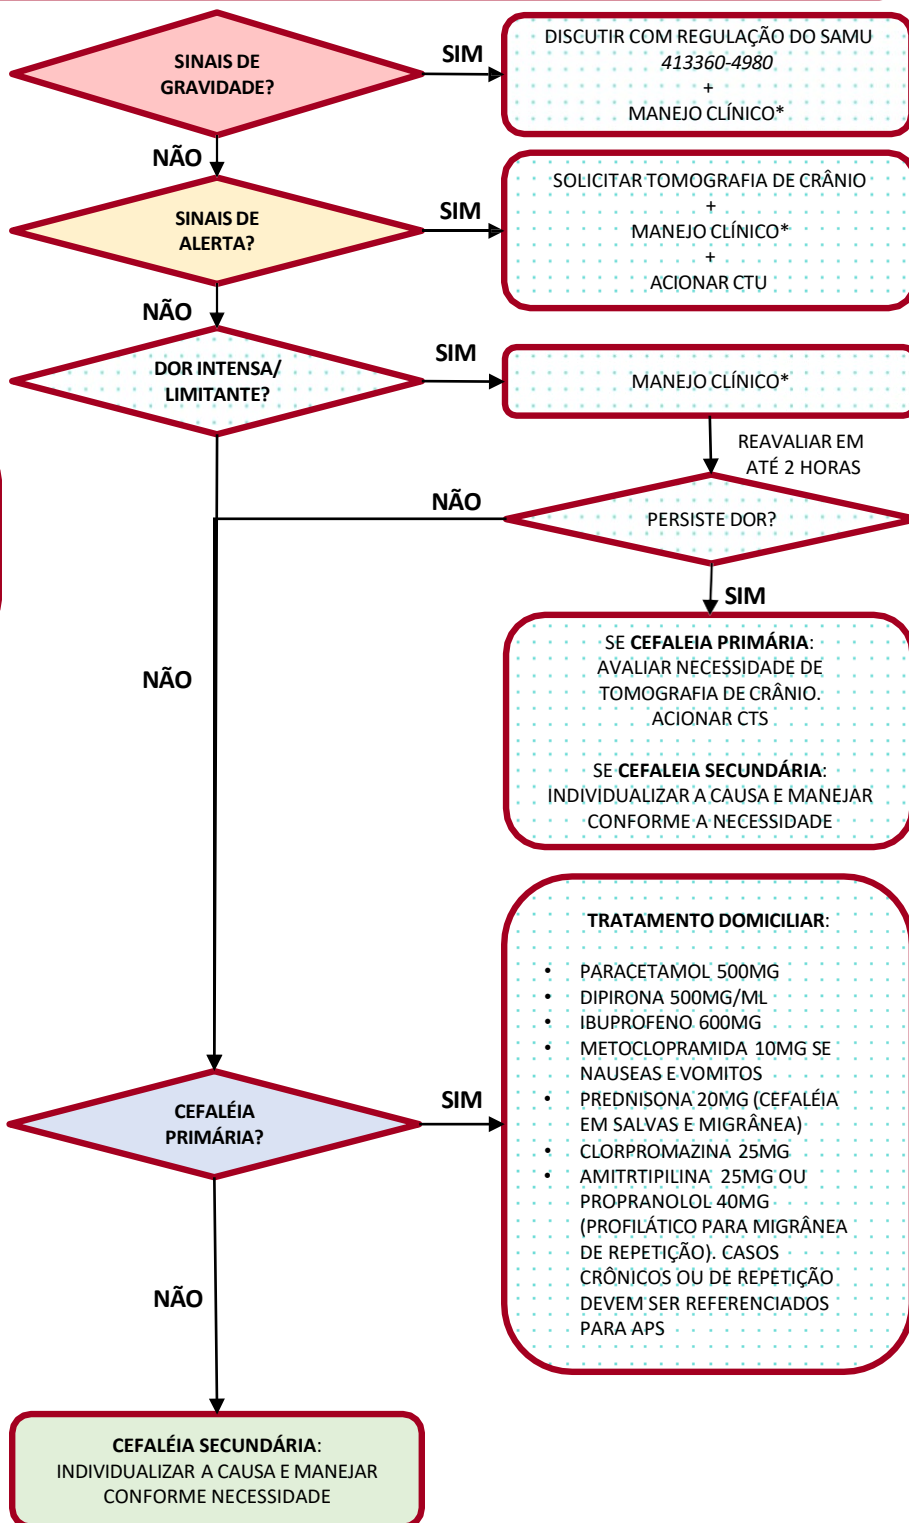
SINAIS DE GRAVIDADE?

SIM

DISCUTIR COM REGULAÇÃO DO SAMU
413360-4980
+
MANEJO CLÍNICO*

NÃO

SINAIS DE ALERTA?

SIM

SOLICITAR TOMOGRAFIA DE CRÂNIO
+
MANEJO CLÍNICO*
+
ACIONAR CTU

NÃO

DOR INTENSA/ LIMITANTE?

SIM

MANEJO CLÍNICO*

REAVALIAR EM ATÉ 2 HORAS

NÃO

PERSISTE DOR?

SIM

SE **CEFALEIA PRIMÁRIA**:
AVALIAR NECESSIDADE DE TOMOGRAFIA DE CRÂNIO.
ACIONAR CTS

SE **CEFALEIA SECUNDÁRIA**:
INDIVIDUALIZAR A CAUSA E MANEJAR CONFORME A NECESSIDADE

NÃO

**TRATAMENTO DOMICILIAR**:

- PARACETAMOL 500MG
- DIPIRONA 500MG/ML
- IBUPROFENO 600MG
- METOCLOPRAMIDA 10MG SE NAUSEAS E VOMITOS
- PREDNISONA 20MG (CEFALÉIA EM SALVAS E MIGRÂNEA)
- CLORPROMAZINA 25MG
- AMITRTIPILINA 25MG OU PROPRANOLOL 40MG (PROFILÁTICO PARA MIGRÂNEA DE REPETIÇÃO). CASOS CRÔNICOS OU DE REPETIÇÃO DEVEM SER REFERENCIADOS PARA APS

CEFALÉIA PRIMÁRIA?

SIM

NÃO

**CEFALÉIA SECUNDÁRIA**:
INDIVIDUALIZAR A CAUSA E MANEJAR CONFORME NECESSIDADE